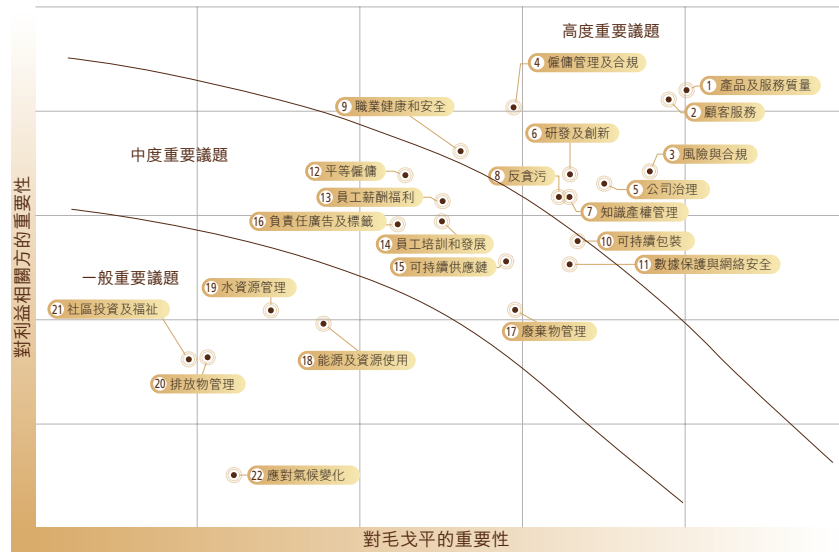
高度重要議題

中度重要議題

一般重要議題

1 產品及服務質量
2 顧客服務
3 風險與合規
4 僱傭管理及合規
5 公司治理
6 研發及創新
7 知識產權管理
8 反貪污
9 職業健康和安全
10 可持續包裝
11 數據保護與網絡安全
12 平等僱傭
13 員工薪酬福利
14 員工培訓和發展
15 可持續供應鏈
16 負責任廣告及標籤
17 廢棄物管理
18 能源及資源使用
19 水資源管理
20 排放物管理
21 社區投資及福祉
22 應對氣候變化

對利益相關方的重要性

對毛戈平的重要性